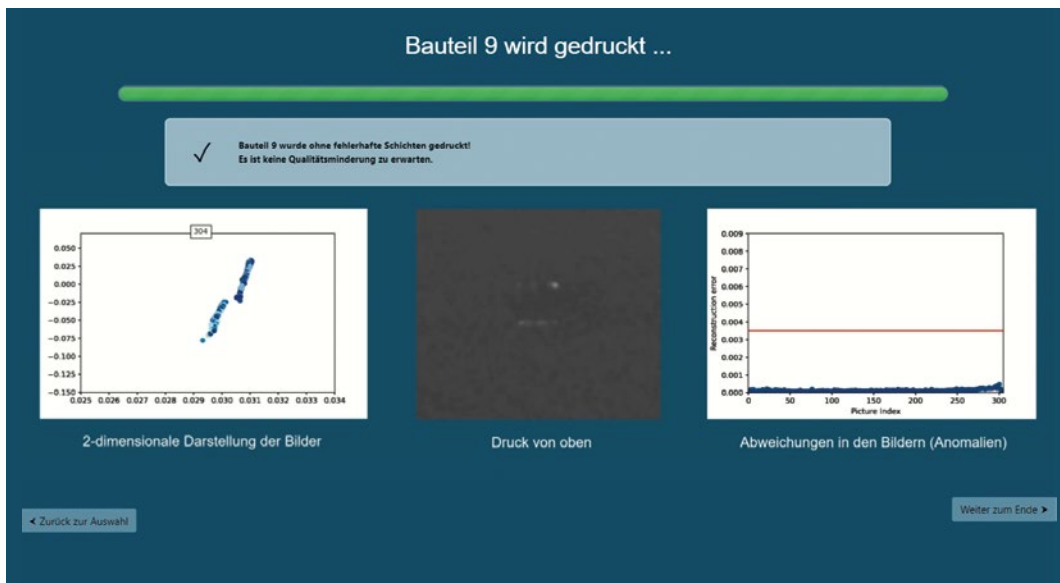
Bauteil 9 wird gedruckt ...

✓ Bauteil 9 wurde ohne fehlerhafte Schichten gedruckt!
Es ist keine Qualitätsminderung zu erwarten.

304

0.050
0.025
0.000
−0.025
−0.050
−0.075
−0.100
−0.125
−0.150

0.025 0.026 0.027 0.028 0.029 0.030 0.031 0.032 0.033 0.034

2-dimensionale Darstellung der Bilder

Druck von oben

0.009
0.008
0.007
0.006
0.005
0.004
0.003
0.002
0.001
0.000

Reconstruction error

0 50 100 150 200 250 300

Picture index

Abweichungen in den Bildern (Anomalien)

◂ Zurück zur Auswahl

Weiter zum Ende ▸